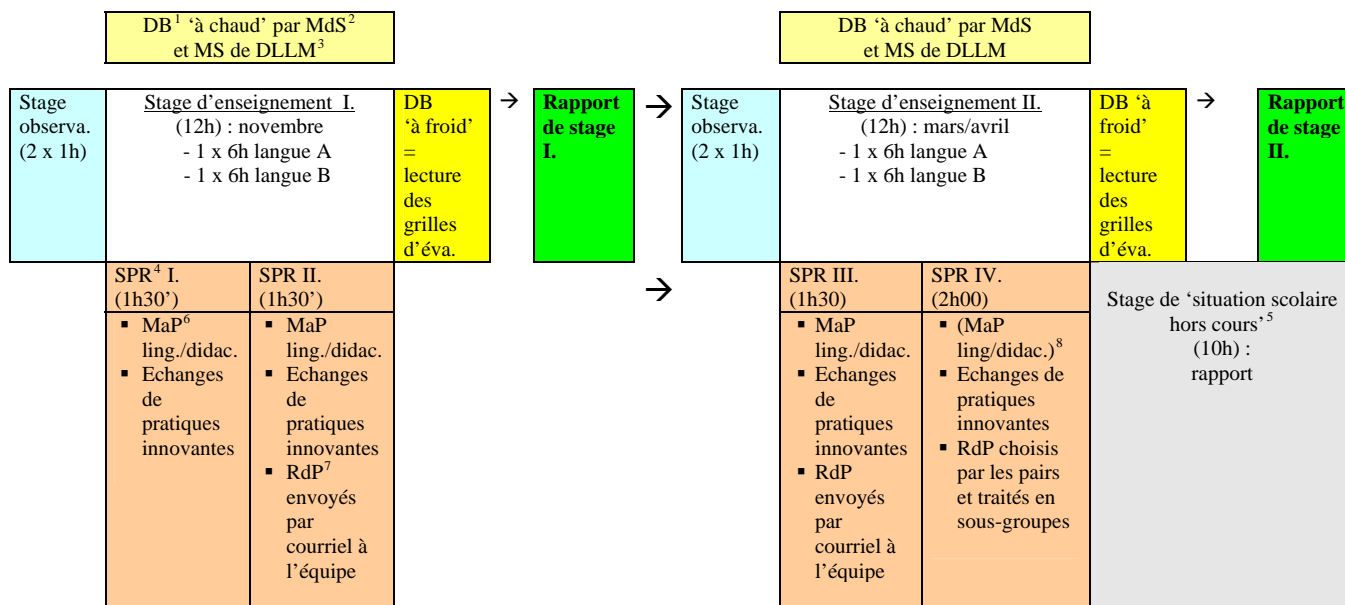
DB$^{1}$ 'à chaud' par MdS$^{2}$ et MS de DLLM$^{3}$

DB 'à chaud' par MdS et MS de DLLM

Stage observa. (2 x 1h)

Stage d'enseignement I. (12h) : novembre
- 1 x 6h langue A
- 1 x 6h langue B

DB 'à froid' = lecture des grilles d'éva.

→

Rapport de stage I.

→

Stage observa. (2 x 1h)

Stage d'enseignement II. (12h) : mars/avril
- 1 x 6h langue A
- 1 x 6h langue B

DB 'à froid' = lecture des grilles d'éva.

→

Rapport de stage II.

SPR$^{4}$ I. (1h30')
- MaP$^{6}$ ling./didac.
- Echanges de pratiques innovantes

SPR II. (1h30')
- MaP ling./didac.
- Echanges de pratiques innovantes
- RdP$^{7}$ envoyés par courriel à l'équipe

→

SPR III. (1h30)
- MaP ling./didac.
- Echanges de pratiques innovantes
- RdP envoyés par courriel à l'équipe

SPR IV. (2h00)
- (MaP ling/didac.)$^{8}$
- Echanges de pratiques innovantes
- RdP choisis par les pairs et traités en sous-groupes

Stage de 'situation scolaire hors cours'$^{5}$ (10h) : rapport